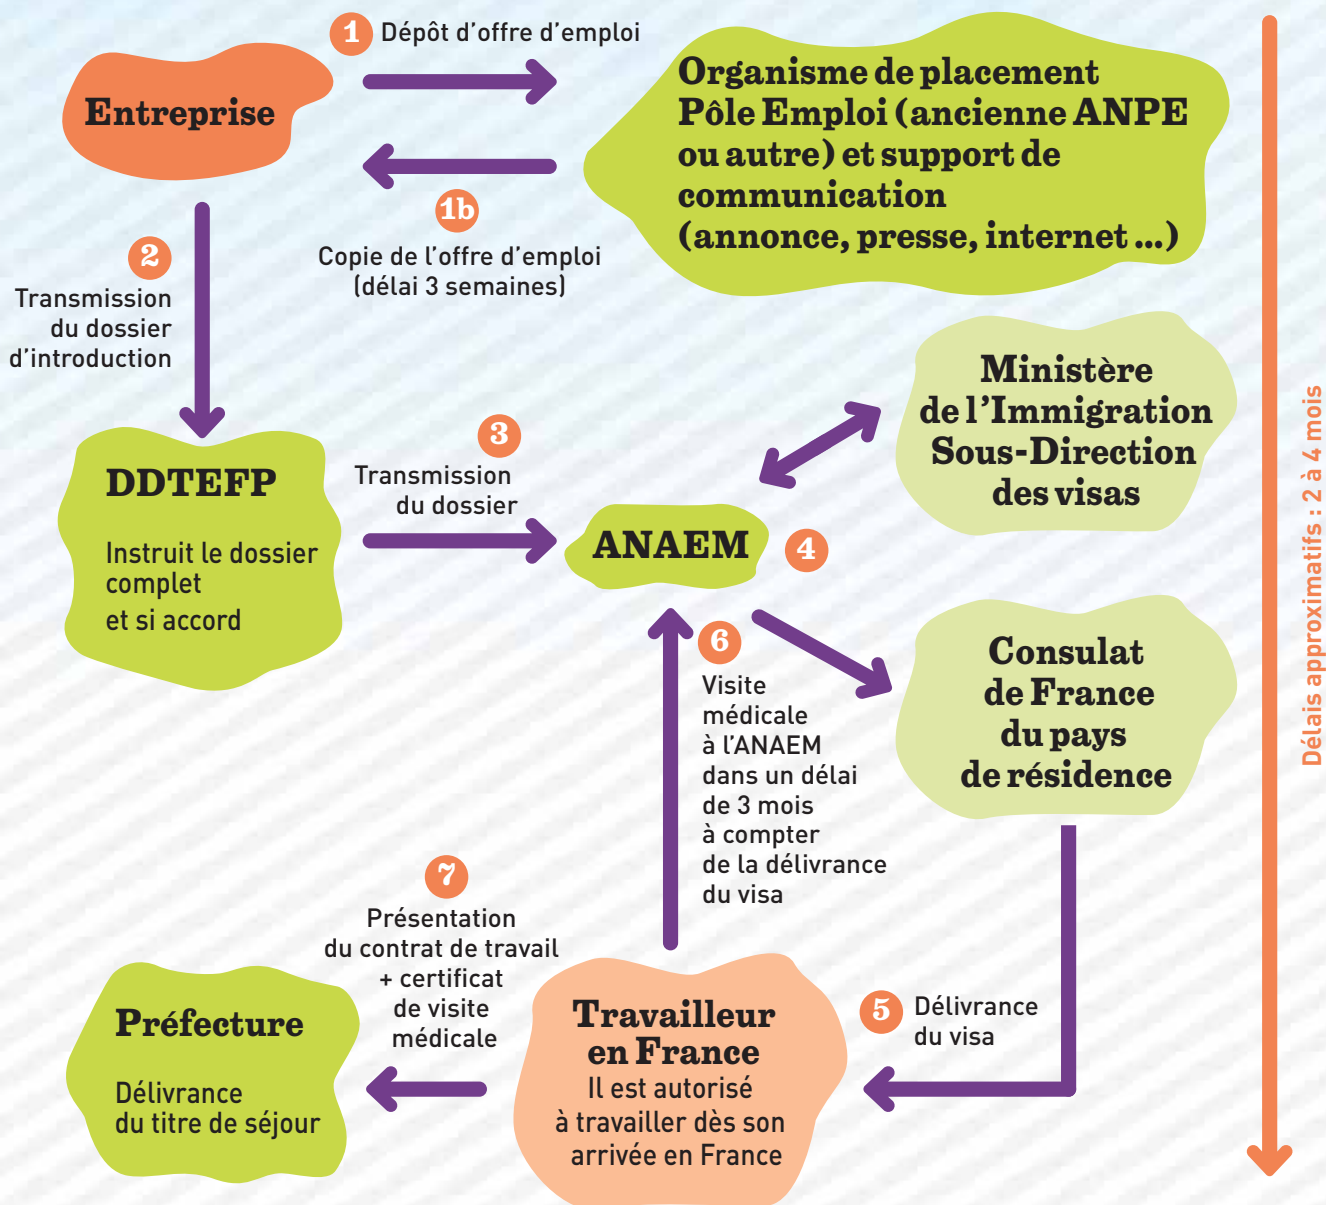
Entreprise

1 Dépôt d'offre d'emploi

Organisme de placement Pôle Emploi (ancienne ANPE ou autre) et support de communication (annonce, presse, internet ...)

1b Copie de l'offre d'emploi (délai 3 semaines)

2 Transmission du dossier d'introduction

DDTEFP

Instruit le dossier complet et si accord

3 Transmission du dossier

ANAEM

4

Ministère de l'Immigration Sous-Direction des visas

Consulat de France du pays de résidence

6 Visite médicale à l'ANAEM dans un délai de 3 mois à compter de la délivrance du visa

7 Présentation du contrat de travail + certificat de visite médicale

Préfecture

Délivrance du titre de séjour

Travailleur en France

Il est autorisé à travailler dès son arrivée en France

5 Délivrance du visa

Délais approximatifs : 2 à 4 mois